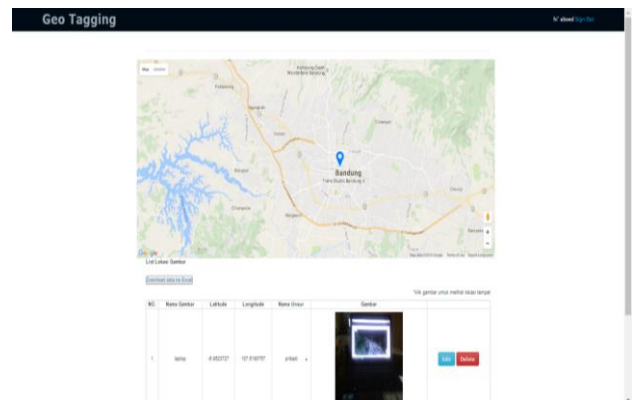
Geo Tagging

hi' ubeed Sign Out

Map Satellite

Bandung

Google

List Lokasi Gambar

Download data ke Excel

*klik gambar untuk melihat lebih besar

| NO | Nama Gambar | Latitude | Longitude | Nama Unsur | Gambar | |
|---|---|---|---|---|---|---|
| 1 | lama | -6.952727 | 107.616787 | pribadi | | Edit Delete |